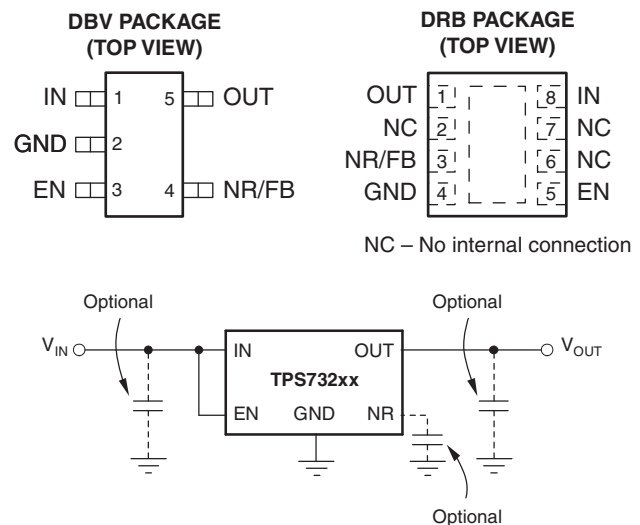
DBV PACKAGE
(TOP VIEW)

IN 1 5 OUT
GND 2
EN 3 4 NR/FB

DRB PACKAGE
(TOP VIEW)

OUT 1 8 IN
NC 2 7 NC
NR/FB 3 6 NC
GND 4 5 EN

NC – No internal connection

Optional
Optional
$V_{IN}$
IN
OUT
$V_{OUT}$
TPS732xx
EN
GND
NR
Optional